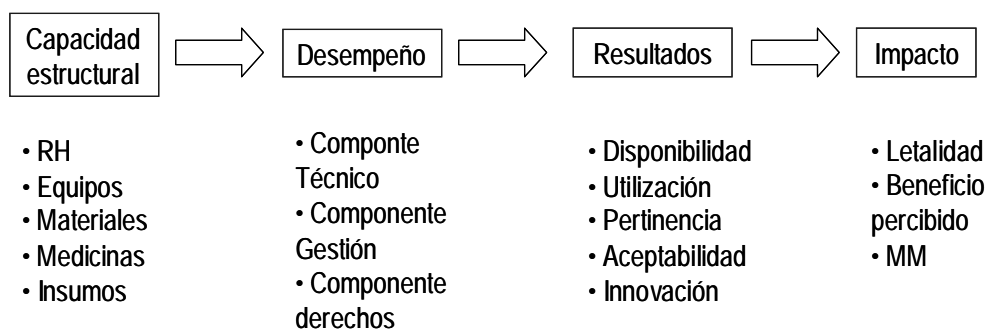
Capacidad estructural

Desempeño

Resultados

Impacto

• RH
• Equipos
• Materiales
• Medicinas
• Insumos

• Componte Técnico
• Componente Gestión
• Componente derechos

• Disponibilidad
• Utilización
• Pertinencia
• Aceptabilidad
• Innovación

• Letalidad
• Beneficio percibido
• MM